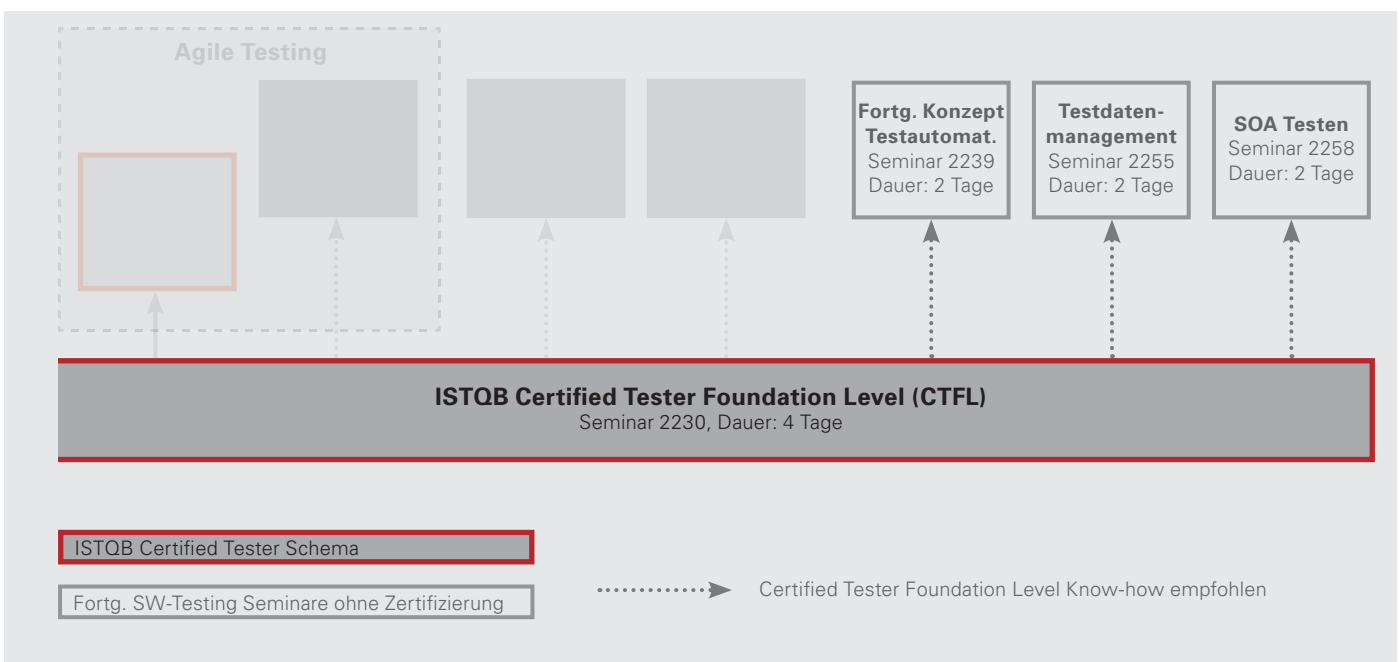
Agile Testing

Fortg. Konzept Testautomat.
Seminar 2239
Dauer: 2 Tage

Testdatenmanagement
Seminar 2255
Dauer: 2 Tage

SOA Testen
Seminar 2258
Dauer: 2 Tage

ISTQB Certified Tester Foundation Level (CTFL)
Seminar 2230, Dauer: 4 Tage

ISTQB Certified Tester Schema

Fortg. SW-Testing Seminare ohne Zertifizierung

Certified Tester Foundation Level Know-how empfohlen